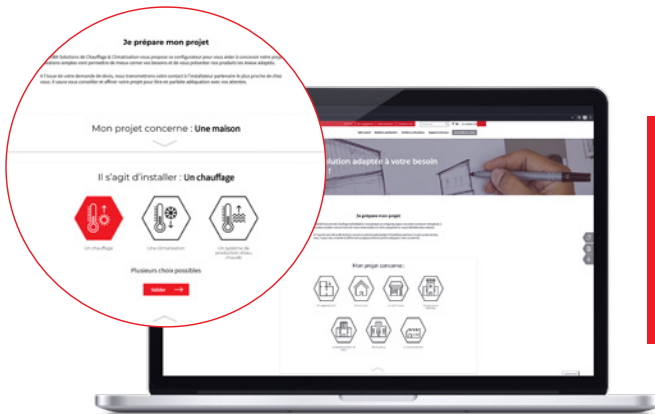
Je prépare mon projet

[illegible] Solutions de Chauffage & Climatisation vous propose ce configurateur pour vous aider à concevoir votre projet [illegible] questions simples vont permettre de mieux cerner vos besoins et de vous présenter nos produits les mieux adaptés.

A l'issue de votre demande de devis, nous transmettrons votre contact à l'installateur partenaire le plus proche de chez vous. Il saura vous conseiller et affiner votre projet pour être en parfaite adéquation avec vos attentes.

Mon projet concerne : Une maison

Il s'agit d'installer : Un chauffage

Un chauffage

Une climatisation

Un système de production d'eau chaude

Plusieurs choix possibles

Valider

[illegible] solution adaptée à votre besoin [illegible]

Je prépare mon projet

Mon projet concerne :